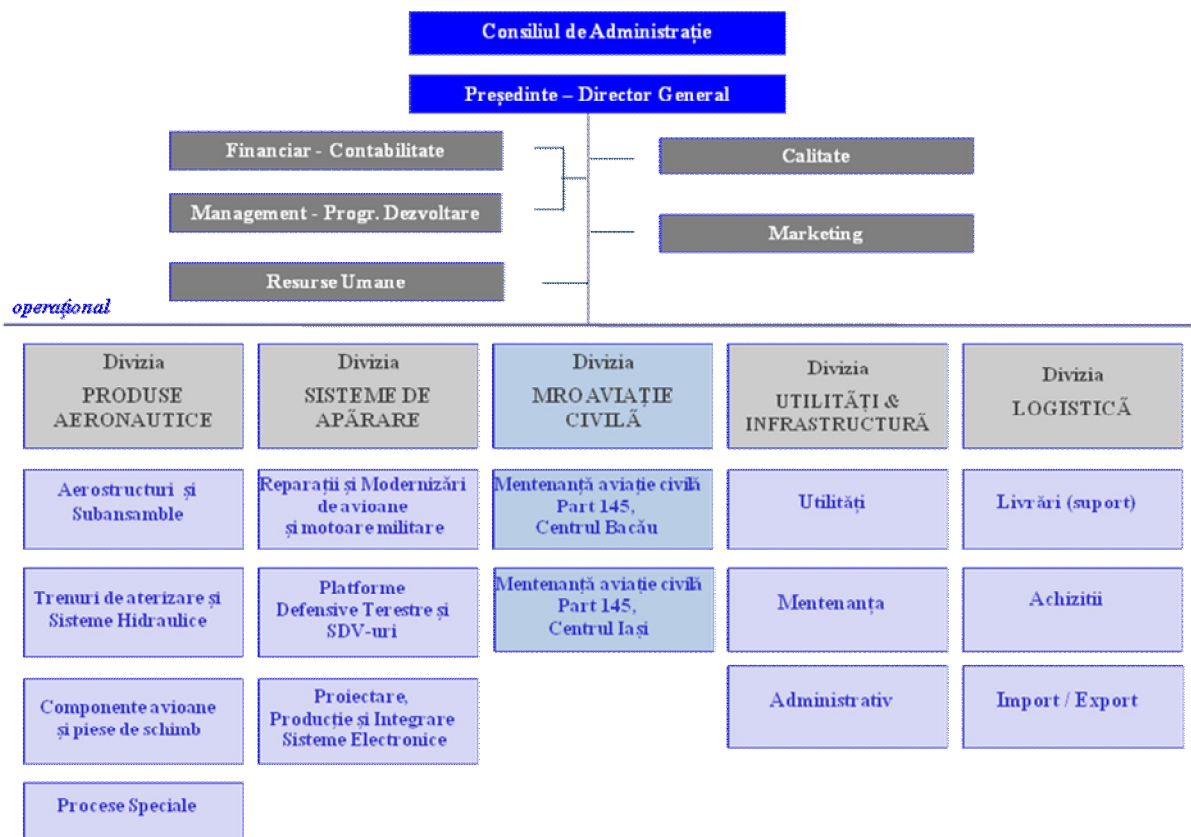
Consiliul de Administrație

Președinte – Director General

Financiar - Contabilitate

Management - Progr. Dezvoltare

Resurse Umane

Calitate

Marketing

operațional

Divizia PRODUSE AERONAUTICE

Aerostructuri și Subansamble

Trenuri de aterizare și Sisteme Hidraulice

Componente avioane și piese de schimb

Procese Speciale

Divizia SISTEME DE APĂRARE

Reparații și Modernizări de avioane și motoare militare

Platforme Defensive Terestre și SDV-uri

Proiectare, Producție și Integrare Sisteme Electronice

Divizia MRO AVIAȚIE CIVILĂ

Mentenanță aviație civilă Part 145, Centrul Bacău

Mentenanță aviație civilă Part 145, Centrul Iași

Divizia UTILITĂȚI & INFRASTRUCTURĂ

Utilități

Mentenanța

Administrativ

Divizia LOGISTICĂ

Livrări (suport)

Achiziții

Import / Export